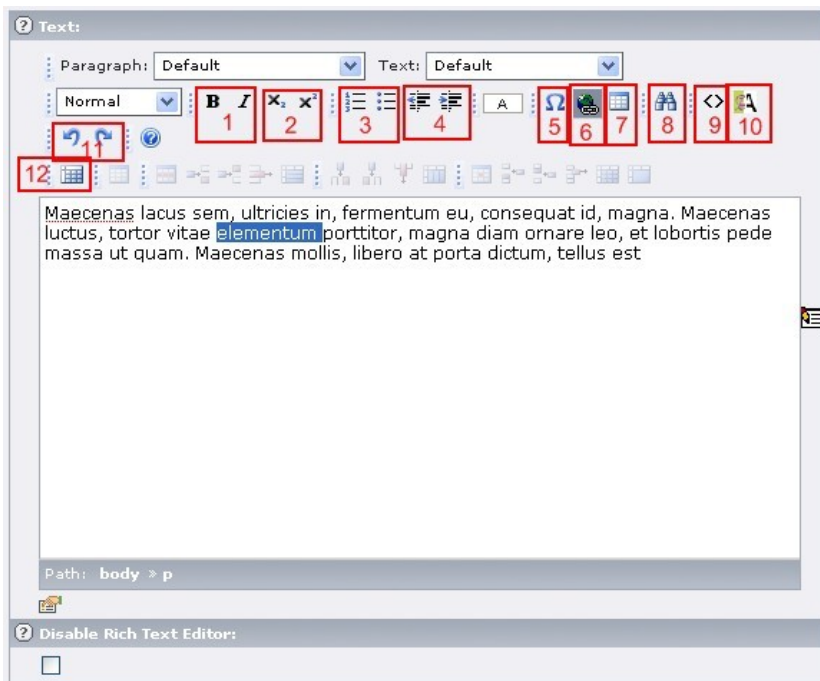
Text:

Paragraph: Default
Text: Default
Normal
B I
1
$X_2$ $X^2$
2
3
4
A
Ω
5
6
7
8
<>
9
10
11
12

Maecenas lacus sem, ultricies in, fermentum eu, consequat id, magna. Maecenas luctus, tortor vitae elementum porttitor, magna diam ornare leo, et lobortis pede massa ut quam. Maecenas mollis, libero at porta dictum, tellus est

Path: body » p

Disable Rich Text Editor: